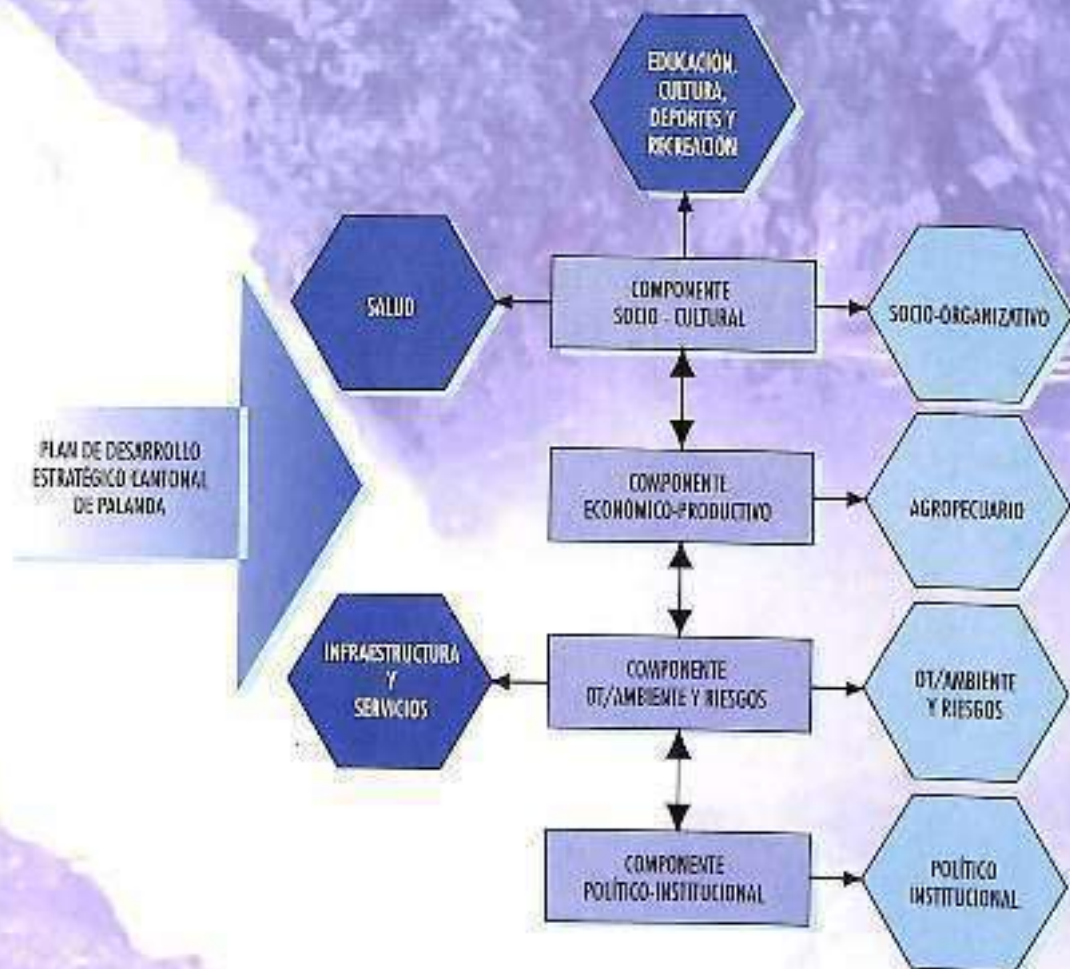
EDUCACIÓN, CULTURA, DEPORTES Y RECREACIÓN

SALUD

COMPONENTE SOCIO - CULTURAL

SOCIO-ORGANIZATIVO

PLAN DE DESARROLLO ESTRATÉGICO CANTONAL DE PALANDA

COMPONENTE ECONÓMICO-PRODUCTIVO

AGROPECUARIO

INFRAESTRUCTURA Y SERVICIOS

COMPONENTE OT/AMBIENTE Y RIESGOS

OT/AMBIENTE Y RIESGOS

COMPONENTE POLÍTICO-INSTITUCIONAL

POLÍTICO INSTITUCIONAL